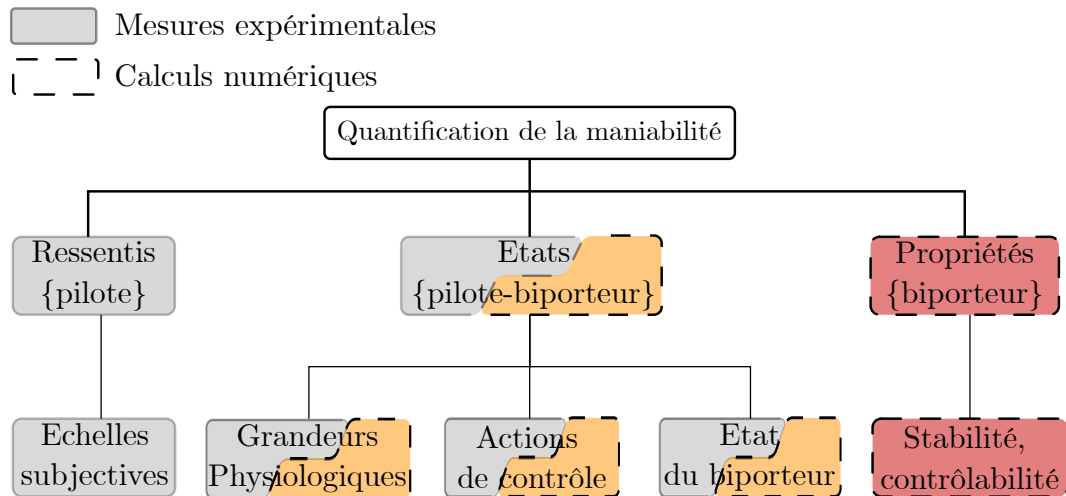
Mesures expérimentales

Calculs numériques

Quantification de la maniabilité

Ressentis {pilote}

Etats {pilote-biporteur}

Propriétés {biporteur}

Echelles subjectives

Grandeurs Physiologiques

Actions de contrôle

Etat du biporteur

Stabilité, contrôlabilité